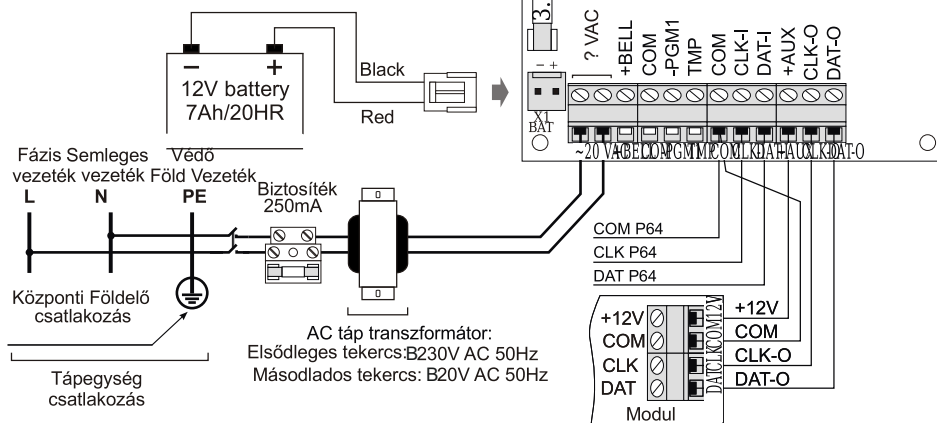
12V battery
7Ah/20HR

Black

Red

3.

? VAC
+BELL
COM
-PGM1
TMP
COM
CLK-I
DAT-I
+AUX
CLK-O
DAT-O

- +
X1
BAT

~20 VAC+BELL COM-PGM1 TMP COM CLK-I DAT-I +AUX CLK-O DAT-O

Fázis vezeték
Semleges vezeték
Védő Föld Vezeték

L
N
PE

Biztosíték 250mA

COM P64
CLK P64
DAT P64

Központi Földelő csatlakozás

AC táp transzformátor:
Elsődleges tekercs: B230V AC 50Hz
Másodlados tekercs: B20V AC 50Hz

Tápegység csatlakozás

+12V
COM
CLK
DAT

DAT CLK COM 12V

+12V
COM
CLK-O
DAT-O

Modul